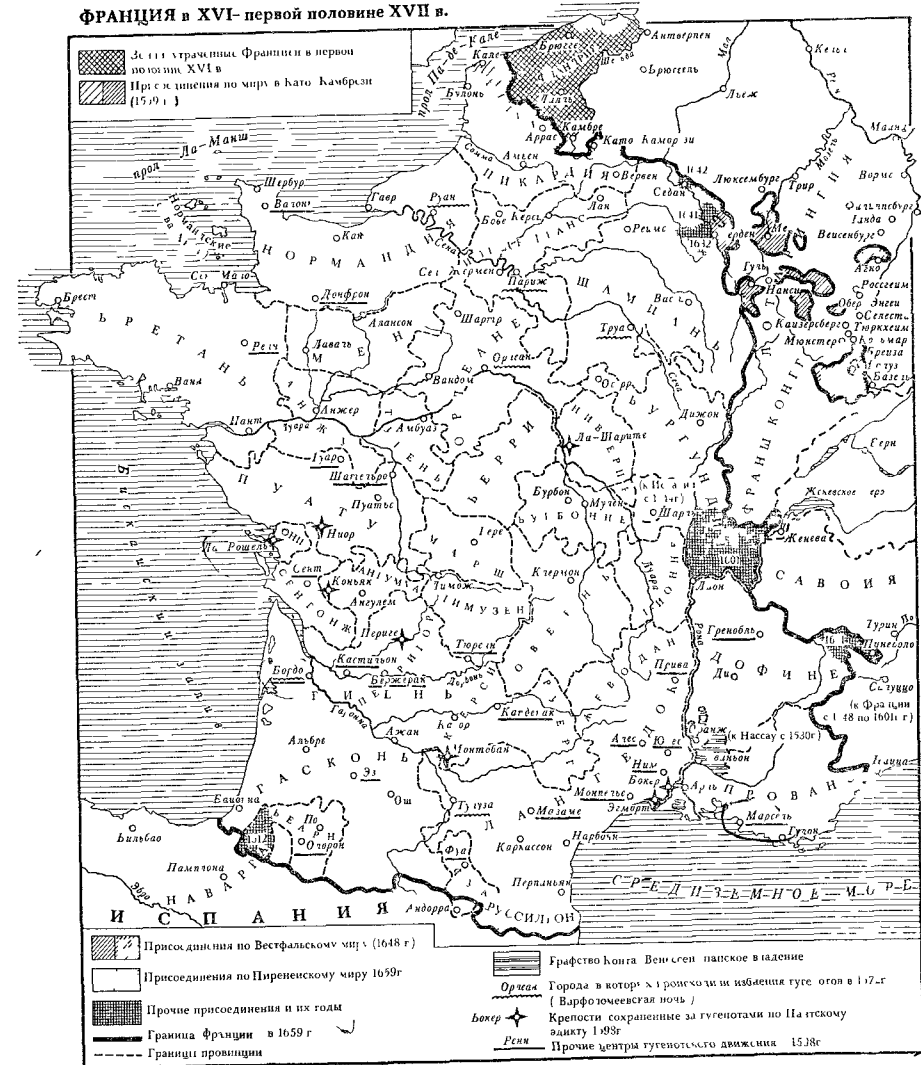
ФРАНЦИЯ в XVI- первой половине XVII в.

Земли утраченные Францией в первой половине XVI в.

Присоединения по миру в Като Камбрези (1559 г.)

прол. Па-де-Кале

Кале

Брюгге

Антверпен

Булонь

Брюссель

Льеж

Кельн

Майнц

прол. Ла-Манш

Аррас

Камбре

Като Камбрези

Амьен

Сомма

Шербур

Валонь

Гавр

Руан

ПИКАРДИЯ

Вервен

Седан

Люксембург

Трир

Вормс

Нормандские о-ва

Кан

НОРМАНДИЯ

Бове

Крепи

ИЛЬ-ДЕ-ФРАНС

Лан

Реймс

Мец

Верден

Ландау

Вейсенбург

Сен Мало

Сена

Сен Жермен

Париж

ШАМПАНЬ

Агено

Брест

Домфрон

Шартр

Васси

Туль

Нанси

БРЕТАНЬ

Лаваль

Алансон

МЭН

Труа

Обер Энгейм

Селеста

Ренн

Орлеан

Кайзерсберг

Тюркхейм

Кольмар

Мюнстер

Бреизах

Ванн

Вандом

ОРЛЕАНЕ

Оксерр

БУРГУНДИЯ

Дижон

Нант

Анжер

Амбуаз

АНЖУ

ТУРЕНЬ

Луара

Ла-Шарите

ФРАНШ КОНТЕ

Берн

Туар

Шатильон

НИВЕРНЕ

БЕРРИ

Бурбон

Мулен

(к Бресс с 1601 г.)

Шароль

Женевское оз.

ПУАТУ

Пуатье

Ниор

БУРБОННЕ

Ла-Рошель

Сент

Коньяк

Ангулем

ОНИС

СЕНТОНЖ

АНГУМУА

ЛИМУЗЕН

МАРШ

Гере

Лимож

Клермон

ОВЕРНЬ

ЛИОНЕ

Женева

Лион

САВОЙЯ

Бискайский залив

Перигё

Тюрсен

Гренобль

Турин

Пинероло

Кастильон

Бордо

Бержерак

Дордонь

Прива

Ди

ДОФИНЕ

Салуццо

ГИЕНЬ

Кардейак

ЛАНГЕДОК

(к Франции с 1548 по 1601 г.)

Альбре

Гаронна

Ажан

Кагор

Монтобан

Алес

Юзес

Оранж

(к Нассау с 1530 г.)

Авиньон

Изюна

ГАСКОНЬ

Эз

Ош

Ним

Бокер

ПРОВАНС

Байонна

По

Олерон

Тулуза

Мозаме

Монпелье

Эгморт

Арль

Марсель

Тулон

Бильбао

БЕАРН

Фуа

Каркассон

Нарбонна

Памплона

НАВАРРА

Перпиньян

Эбро

Андорра

РУССИЛЬОН

СРЕДИЗЕМНОЕ МОРЕ

ИСПАНИЯ

1642

1641

1632

1607

1648

1512

Присоединения по Вестфальскому миру (1648 г.)

Присоединения по Пиренейскому миру 1659 г.

Прочие присоединения и их годы

Граница Франции в 1659 г.

Границы провинций

Графство Конта Венессен папское владение

Орлеан Города в которых происходили избиения гугенотов в 1572 г. (Варфоломеевская ночь)

Бокер Крепости сохраненные за гугенотами по Нантскому эдикту 1598 г.

Ренн Прочие центры гугенотского движения 1598 г.